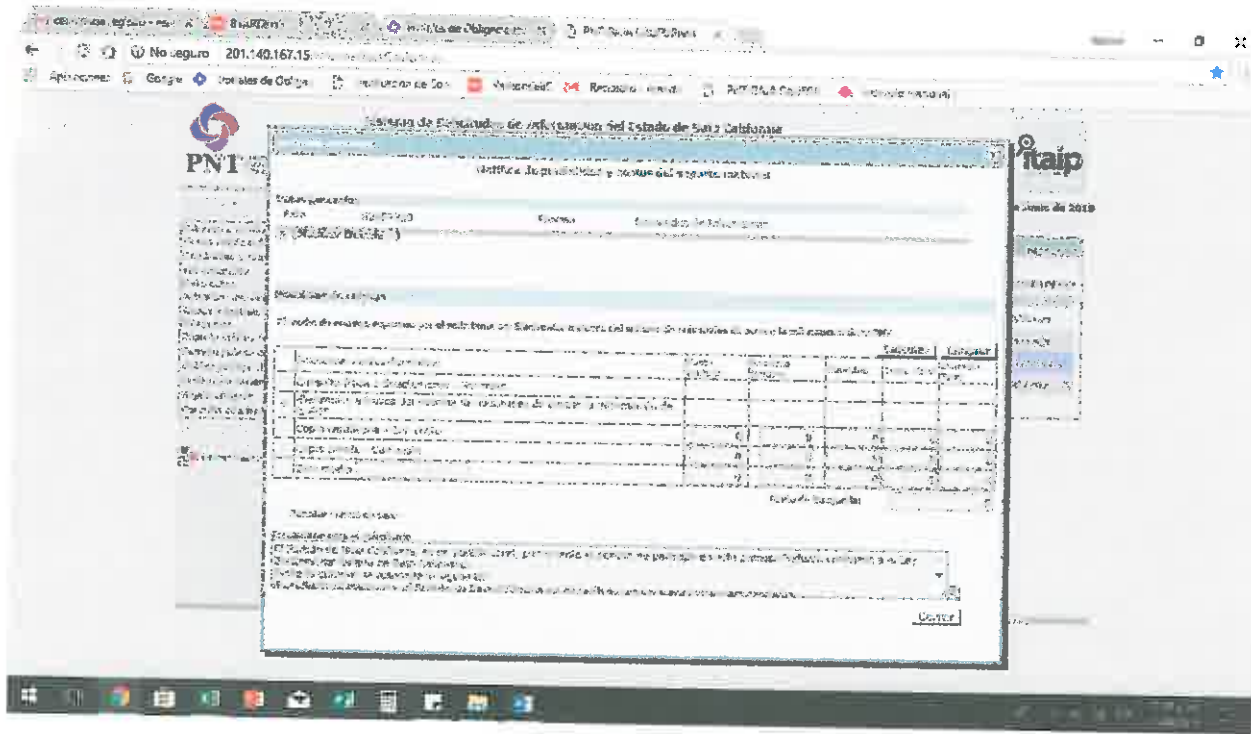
No seguro 201.140.167.15

Aplicaciones Google Portales de Obliga

PNT

Sistema de Solicitudes de Información del Estado de Baja California

itaip

Notificación de prórroga y costos del siguiente material

Datos generales

Folio

Modalidad de entrega

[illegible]

Calcular Limpiar

Copia simple

Copia certificada

Disco compacto

Costo de búsqueda

Detalles del calculo

Cerrar